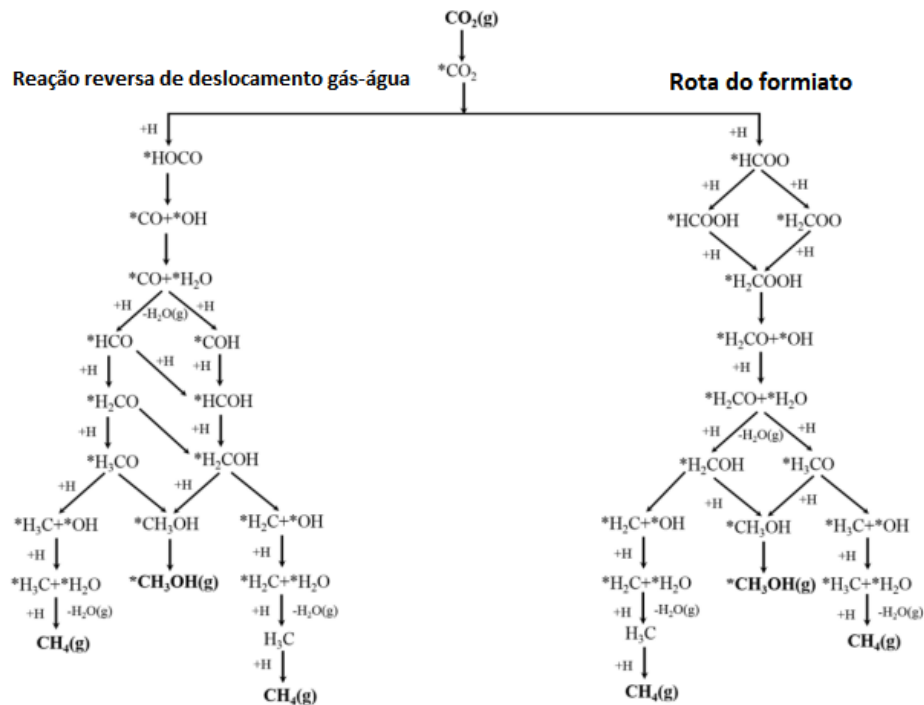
$CO_2(g)$

$*CO_2$

Reação reversa de deslocamento gás-água

Rota do formiato

+H
*HOCO

*CO+*OH

$*CO+*H_2O$

+H $-H_2O(g)$ +H

*HCO
*COH

+H +H +H

$*H_2CO$
*HCOH

+H +H

$*H_3CO$
$*H_2COH$

+H +H

$*H_3C+*OH$
$*CH_3OH$
$*H_2C+*OH$

+H +H

$*H_3C+*H_2O$
$*CH_3OH(g)$
$*H_2C+*H_2O$

+H $-H_2O(g)$
+H $-H_2O(g)$

$CH_4(g)$

$H_3C$

+H

$CH_4(g)$

+H
*HCOO

+H +H

*HCOOH
$*H_2COO$

+H +H

$*H_2COOH$

$*H_2CO+*OH$

+H

$*H_2CO+*H_2O$

+H $-H_2O(g)$ +H

$*H_2COH$
$*H_3CO$

+H +H

$*H_2C+*OH$
$*CH_3OH$
$*H_3C+*OH$

+H +H

$*H_2C+*H_2O$
$*CH_3OH(g)$
$*H_3C+*H_2O$

+H $-H_2O(g)$
+H $-H_2O(g)$

$H_3C$

$CH_4(g)$

+H

$CH_4(g)$